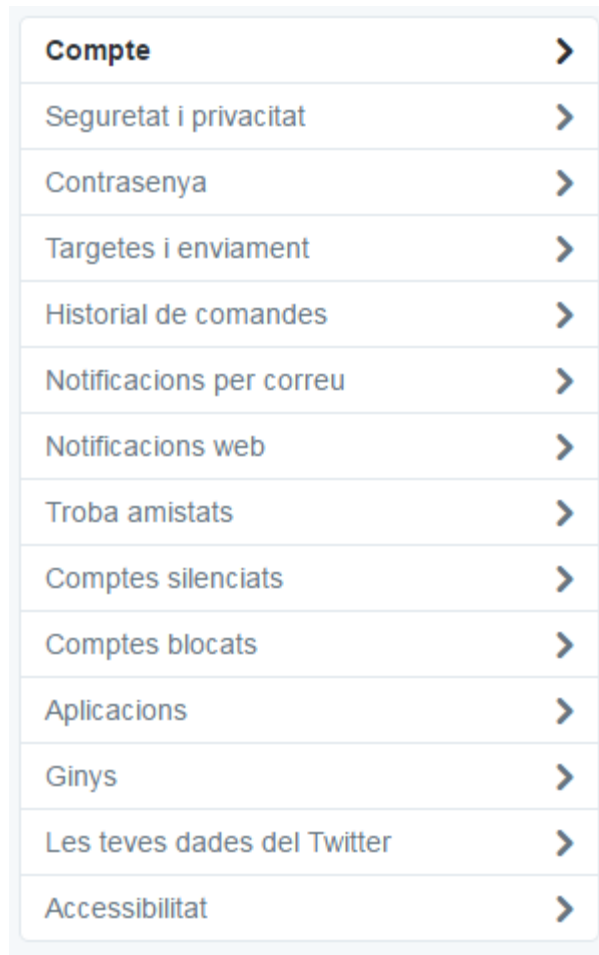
Compte
Seguretat i privacitat
Contrasenya
Targetes i enviament
Historial de comandes
Notificacions per correu
Notificacions web
Troba amistats
Comptes silenciats
Comptes blocats
Aplicacions
Ginys
Les teves dades del Twitter
Accessibilitat